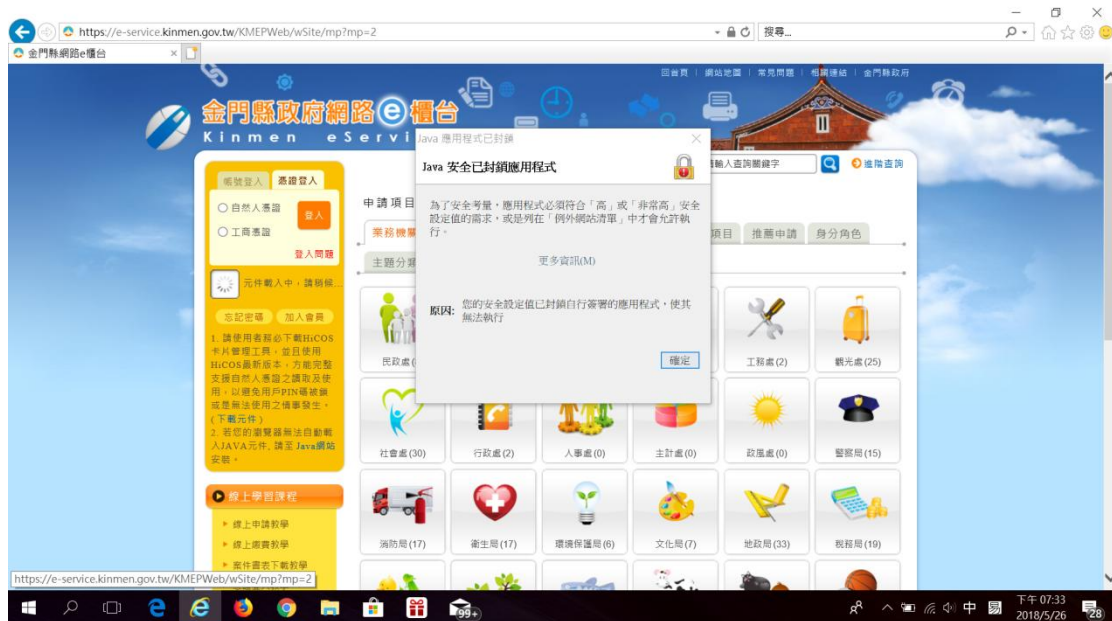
https://e-service.kinmen.gov.tw/KMEPWeb/wSite/mp?mp=2
搜尋...
金門縣網路e櫃台

回首頁 | 網站地圖 | 常見問題 | 相關連結 | 金門縣政府

金門縣政府網路e櫃台
Kinmen eServi

帳號登入 憑證登入
自然人憑證
工商憑證
登入
登入問題
元件載入中，請稍候...
忘記密碼 加入會員
1. 請使用者務必下載HiCOS卡片管理工具，並且使用HiCOS最新版本，方能完整支援自然人憑證之讀取及使用，以避免用戶PIN碼被鎖或是無法使用之情事發生。(下載元件)
2. 若您的瀏覽器無法自動載入JAVA元件，請至Java網站安裝。

線上學習課程
線上申請教學
線上繳費教學
案件書表下載教學

申請項目
業務機關
主題分類
項目 推薦申請 身分角色
請輸入查詢關鍵字
進階查詢

民政處(
工務處(2)
觀光處(25)
社會處(30)
行政處(2)
人事處(0)
主計處(0)
政風處(0)
警察局(15)
消防局(17)
衛生局(17)
環境保護局(6)
文化局(7)
地政局(33)
稅務局(19)

Java 應用程式已封鎖
Java 安全已封鎖應用程式
為了安全考量，應用程式必須符合「高」或「非常高」安全設定值的需求，或是列在「例外網站清單」中才會允許執行。
更多資訊(M)
原因: 您的安全設定值已封鎖自行簽署的應用程式，使其無法執行
確定

https://e-service.kinmen.gov.tw/KMEPWeb/wSite/mp?mp=2

99+
中
下午 07:33
2018/5/26
28